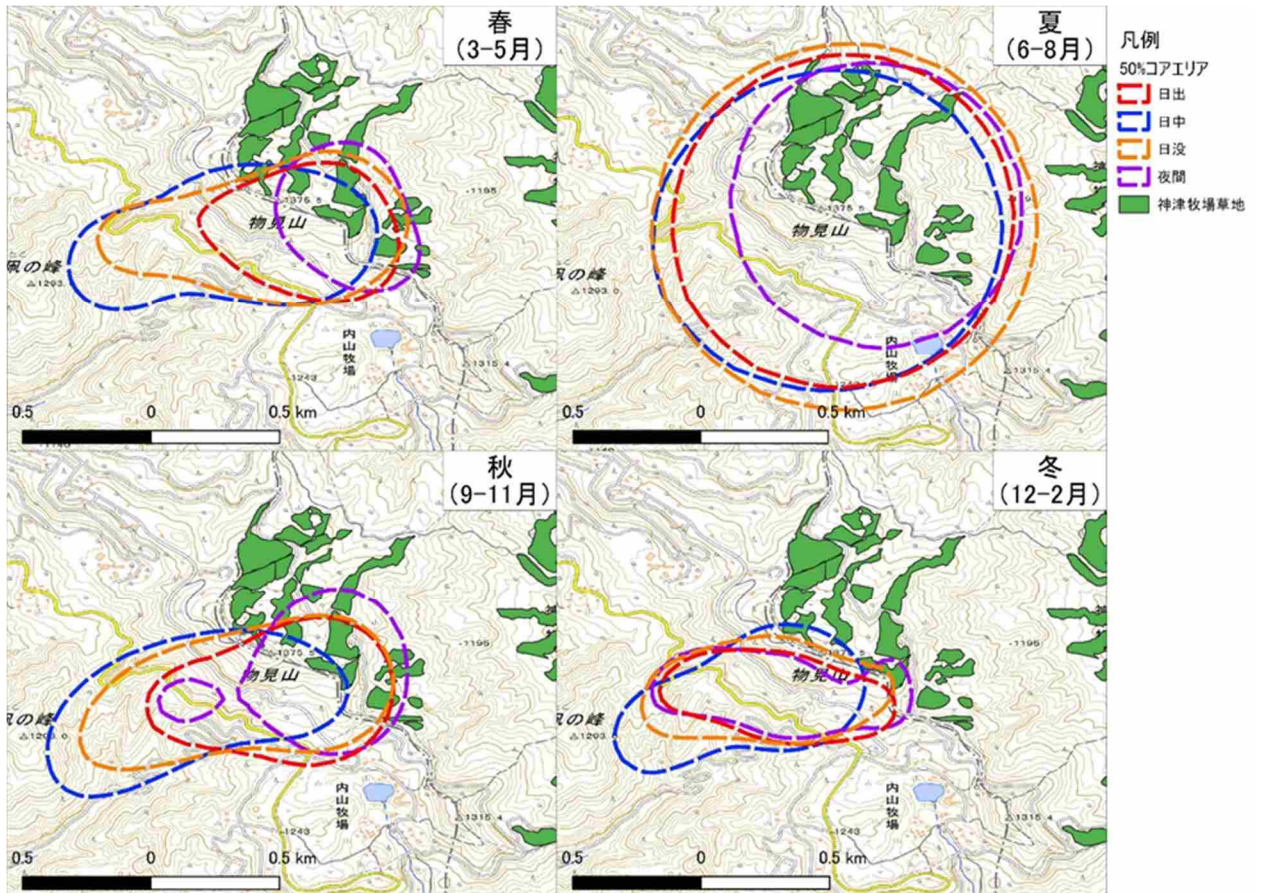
春
(3-5月)

1375.5
-1195
物見山
風の峰
△1293.
内山
牧場
-1243
△1315.4
0.5 0 0.5 km

夏
(6-8月)

1375.5
物見山
△1293.0
内山
牧場
△1315.4
0.5 0 0.5 km

凡例
50%コアエリア
日出
日中
日没
夜間
神津牧場草地

秋
(9-11月)

1375
-1195
物見山
風の峰
△1293.0
内山
牧場
-1243
△1315.4
0.5 0 0.5 km

冬
(12-2月)

1375.5
-1195
物見山
風の峰
△1293.
内山
牧場
-1243
△1315.4
0.5 0 0.5 km